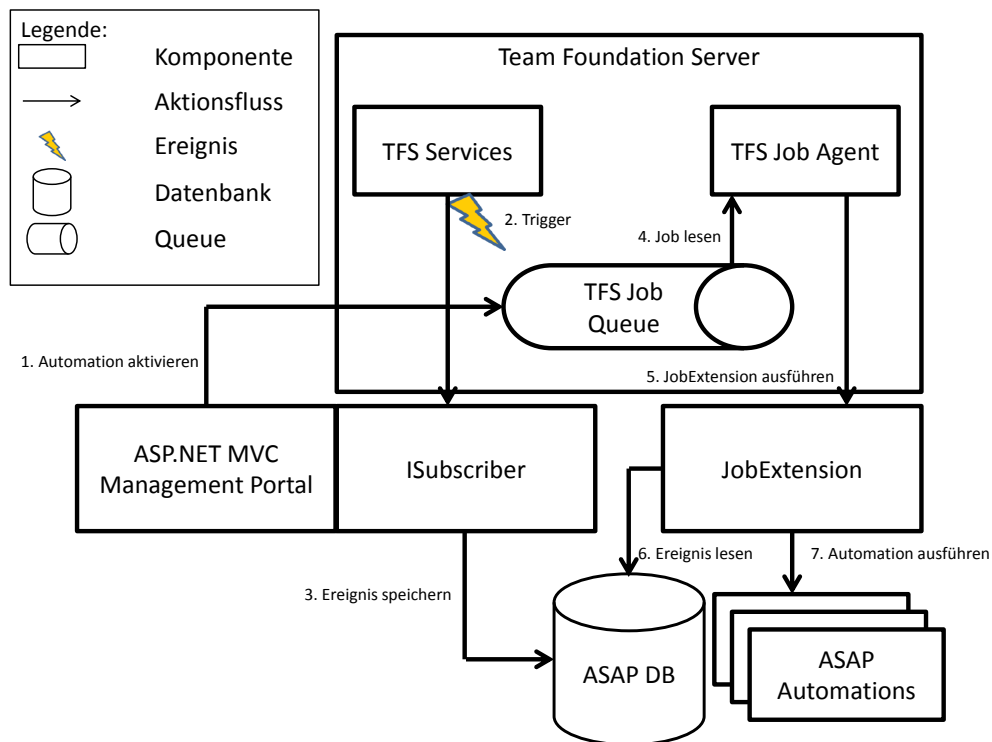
Legende:
Komponente
Aktionsfluss
Ereignis
Datenbank
Queue

Team Foundation Server

TFS Services

TFS Job Agent

2. Trigger

4. Job lesen

TFS Job Queue

1. Automation aktivieren

5. JobExtension ausführen

ASP.NET MVC Management Portal

ISubscriber

JobExtension

6. Ereignis lesen

7. Automation ausführen

3. Ereignis speichern

ASAP DB

ASAP Automations